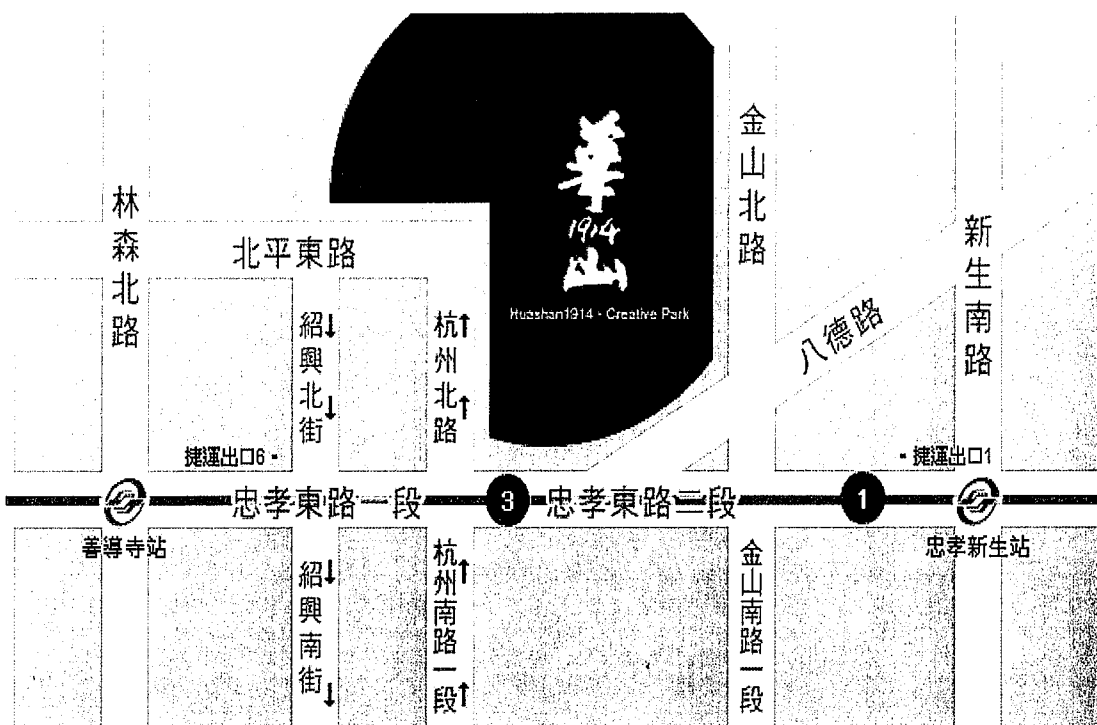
華
1914
山
Huashan1914 · Creative Park

金山北路

林森北路

北平東路

新生南路

八德路

紹興北街

杭州北路

捷運出口6

捷運出口1

忠孝東路一段

3

忠孝東路二段

1

善導寺站

忠孝新生站

紹興南街

杭州南路一段

金山南路一段